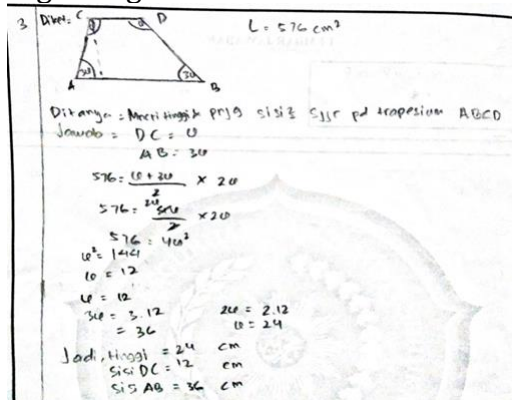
3 Diket: C D
$L = 576 \text{ cm}^2$
A B

Ditanya: Mncri tinggi & pnjg sisi² sjjr pd trapesium ABCD
Jawab: DC = u
AB = 3u

$576 = \frac{u + 3u}{2} \times 2u$

$576 = \frac{4u}{2} \times 2u$

$576 = 4u^2$

$u^2 = 144$

$u = 12$

$u = 12$

$3u = 3 \cdot 12$
$= 36$

$2u = 2 \cdot 12$
$= 24$

Jadi, tinggi = 24 cm
sisi DC = 12 cm
sisi AB = 36 cm